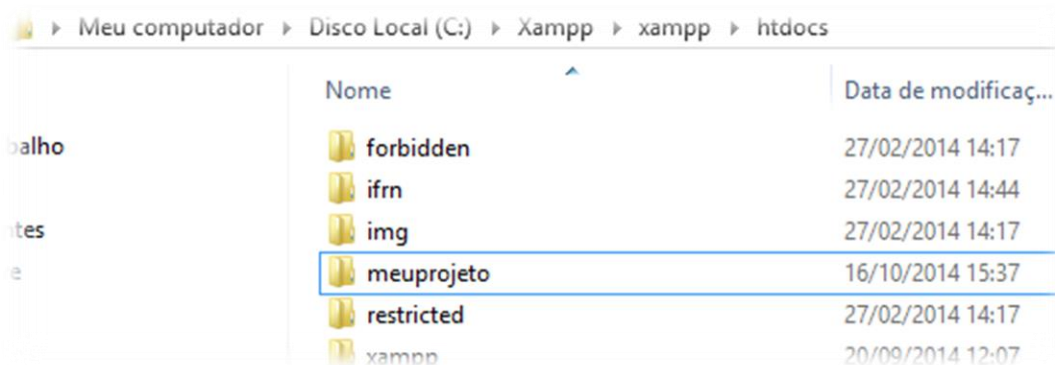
▸ Meu computador ▸ Disco Local (C:) ▸ Xampp ▸ xampp ▸ htdocs

balho

ntes

| Nome | Data de modificaç... |
|---|---|
| forbidden | 27/02/2014 14:17 |
| ifrn | 27/02/2014 14:44 |
| img | 27/02/2014 14:17 |
| meuprojeto | 16/10/2014 15:37 |
| restricted | 27/02/2014 14:17 |
| xampp | 20/09/2014 12:07 |